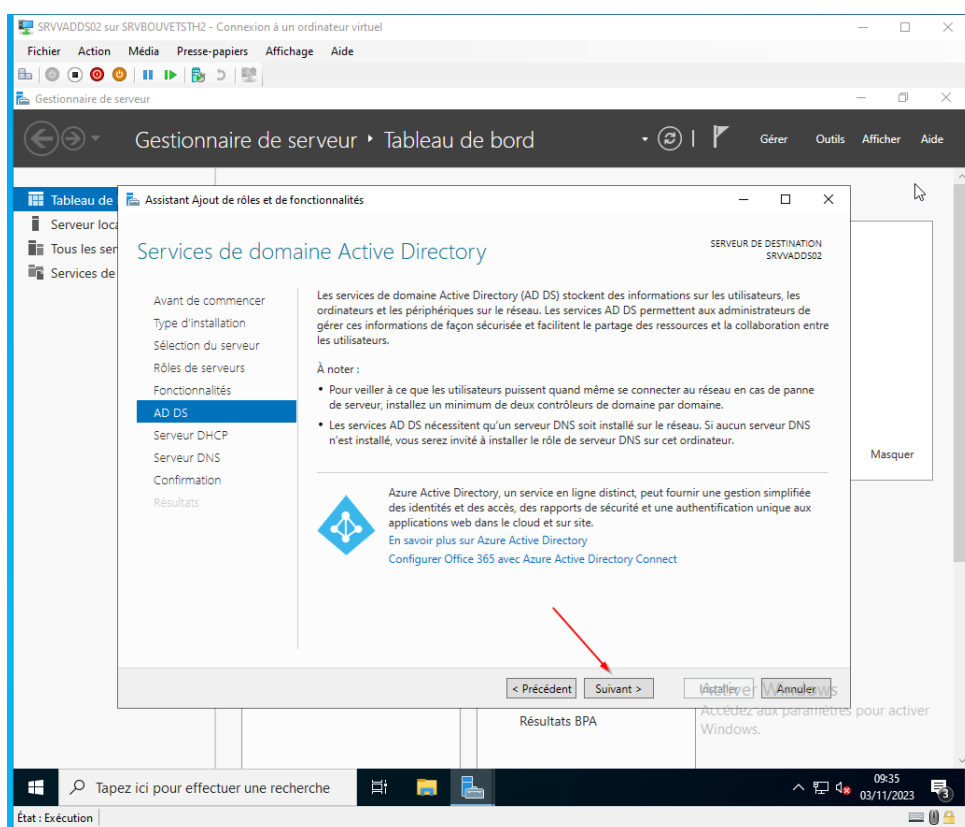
SRVVADDS02 sur SRVBOUVETSTH2 - Connexion à un ordinateur virtuel

Fichier Action Média Presse-papiers Affichage Aide

Gestionnaire de serveur

Gestionnaire de serveur ‣ Tableau de bord

Gérer Outils Afficher Aide

Tableau de
Serveur loca
Tous les ser
Services de

Assistant Ajout de rôles et de fonctionnalités

Services de domaine Active Directory

SERVEUR DE DESTINATION
SRVVADDS02

Avant de commencer
Type d'installation
Sélection du serveur
Rôles de serveurs
Fonctionnalités
AD DS
Serveur DHCP
Serveur DNS
Confirmation
Résultats

Les services de domaine Active Directory (AD DS) stockent des informations sur les utilisateurs, les ordinateurs et les périphériques sur le réseau. Les services AD DS permettent aux administrateurs de gérer ces informations de façon sécurisée et facilitent le partage des ressources et la collaboration entre les utilisateurs.

À noter :

• Pour veiller à ce que les utilisateurs puissent quand même se connecter au réseau en cas de panne de serveur, installez un minimum de deux contrôleurs de domaine par domaine.

• Les services AD DS nécessitent qu'un serveur DNS soit installé sur le réseau. Si aucun serveur DNS n'est installé, vous serez invité à installer le rôle de serveur DNS sur cet ordinateur.

Azure Active Directory, un service en ligne distinct, peut fournir une gestion simplifiée des identités et des accès, des rapports de sécurité et une authentification unique aux applications web dans le cloud et sur site.

En savoir plus sur Azure Active Directory

Configurer Office 365 avec Azure Active Directory Connect

Masquer

< Précédent Suivant > Installer Annuler

Activer Windows
Accédez aux paramètres pour activer Windows.

Résultats BPA

Tapez ici pour effectuer une recherche

09:35
03/11/2023

État : Exécution